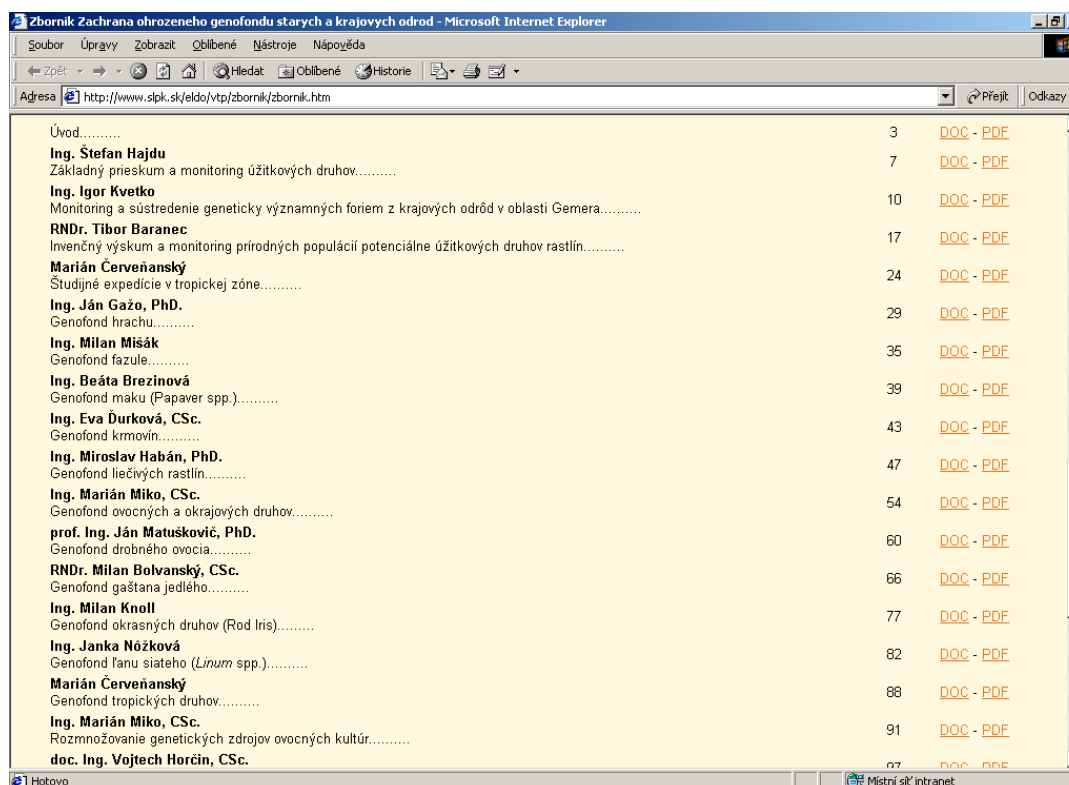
Zbornik Zachrana ohrozeneho genofondu starych a krajovych odrod - Microsoft Internet Explorer

Soubor Úpravy Zobrazit Oblíbené Nástroje Nápověda

Zpět Hledat Oblíbené Historie

Adresa http://www.slpk.sk/eldo/vtp/zbornik/zbornik.htm Přejít Odkazy

| | | |
|---|---|---|
| Úvod.......... | 3 | DOC - PDF |
| **Ing. Štefan Hajdu** Základný prieskum a monitoring úžitkových druhov.......... | 7 | DOC - PDF |
| **Ing. Igor Kvetko** Monitoring a sústredenie geneticky významných foriem z krajových odrôd v oblasti Gemera.......... | 10 | DOC - PDF |
| **RNDr. Tibor Baranec** Invenčný výskum a monitoring prírodných populácií potenciálne úžitkových druhov rastlín.......... | 17 | DOC - PDF |
| **Marián Červeňanský** Študijné expedície v tropickej zóne.......... | 24 | DOC - PDF |
| **Ing. Ján Gažo, PhD.** Genofond hrachu.......... | 29 | DOC - PDF |
| **Ing. Milan Mišák** Genofond fazule.......... | 35 | DOC - PDF |
| **Ing. Beáta Brezinová** Genofond maku (Papaver spp.).......... | 39 | DOC - PDF |
| **Ing. Eva Ďurková, CSc.** Genofond krmovín.......... | 43 | DOC - PDF |
| **Ing. Miroslav Habán, PhD.** Genofond liečivých rastlín.......... | 47 | DOC - PDF |
| **Ing. Marián Miko, CSc.** Genofond ovocných a okrajových druhov.......... | 54 | DOC - PDF |
| **prof. Ing. Ján Matuškovič, PhD.** Genofond drobného ovocia.......... | 60 | DOC - PDF |
| **RNDr. Milan Bolvanský, CSc.** Genofond gaštana jedlého.......... | 66 | DOC - PDF |
| **Ing. Milan Knoll** Genofond okrasných druhov (Rod Iris)......... | 77 | DOC - PDF |
| **Ing. Janka Nôžková** Genofond ľanu siateho (*Linum* spp.).......... | 82 | DOC - PDF |
| **Marián Červeňanský** Genofond tropických druhov.......... | 88 | DOC - PDF |
| **Ing. Marián Miko, CSc.** Rozmnožovanie genetických zdrojov ovocných kultúr.......... | 91 | DOC - PDF |
| **doc. Ing. Vojtech Horčin, CSc.** | 97 | DOC - PDF |

Hotovo Místní síť intranet